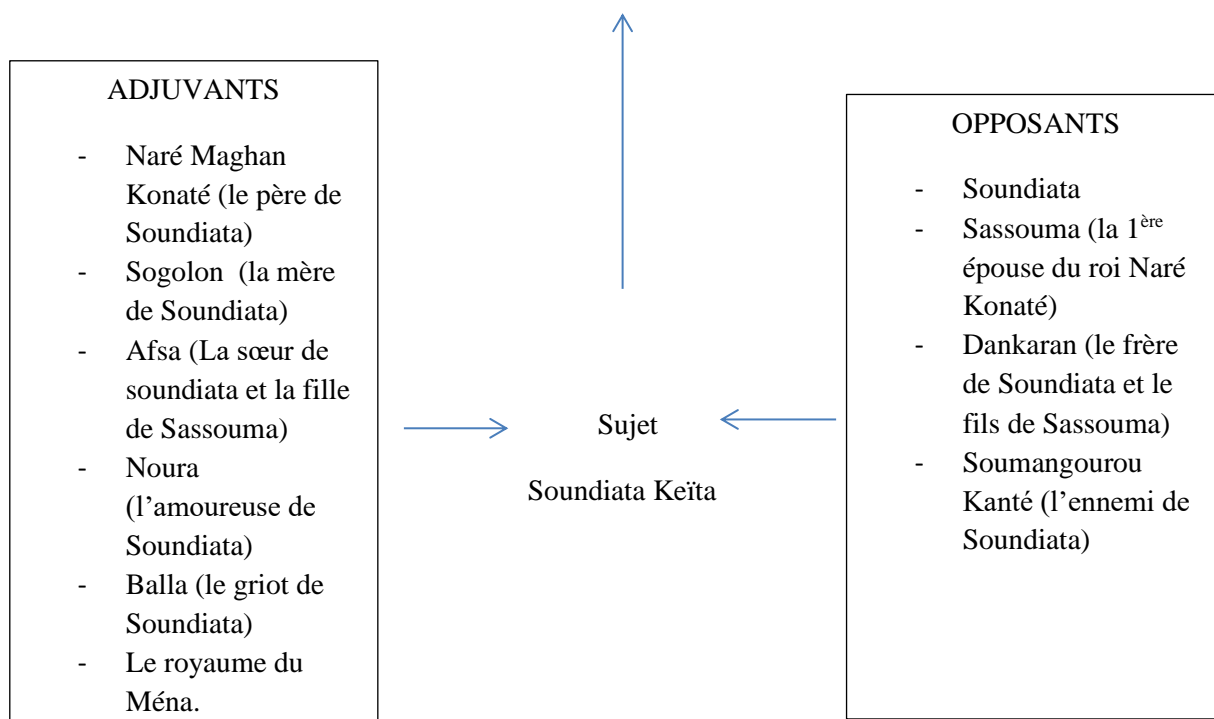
ADJUVANTS

- Naré Maghan Konaté (le père de Soundiata)
- Sogolon (la mère de Soundiata)
- Afsa (La sœur de soundiata et la fille de Sassouma)
- Noura (l'amoureuse de Soundiata)
- Balla (le griot de Soundiata)
- Le royaume du Ména.

Sujet

Soundiata Keïta

OPPOSANTS

- Soundiata
- Sassouma (la $1^{ère}$ épouse du roi Naré Konaté)
- Dankaran (le frère de Soundiata et le fils de Sassouma)
- Soumangourou Kanté (l'ennemi de Soundiata)